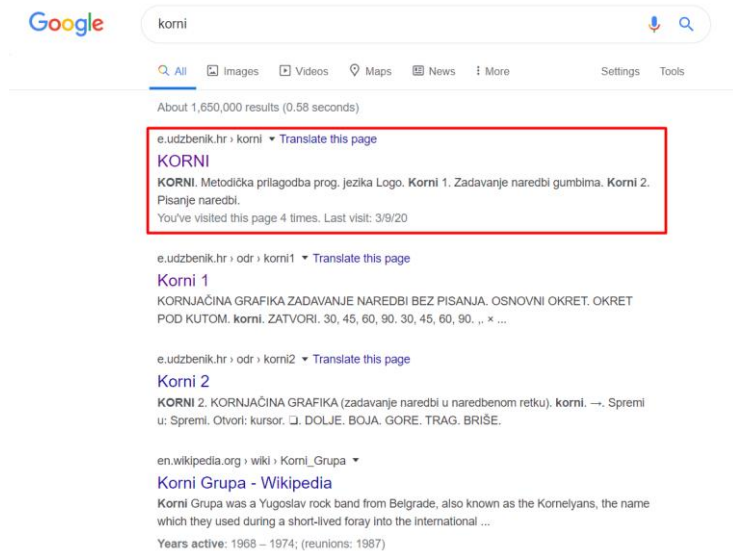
Google

korni

All Images Videos Maps News More Settings Tools

About 1,650,000 results (0.58 seconds)

e.udzbenik.hr › korni ▾ Translate this page
KORNI
KORNI. Metodička prilagodba prog. jezika Logo. Korni 1. Zadavanje naredbi gumbima. Korni 2. Pisanje naredbi.
You've visited this page 4 times. Last visit: 3/9/20

e.udzbenik.hr › odr › korni1 ▾ Translate this page
Korni 1
KORNJAČINA GRAFIKA ZADAVANJE NAREDBI BEZ PISANJA. OSNOVNI OKRET. OKRET POD KUTOM. korni. ZATVORI. 30, 45, 60, 90. 30, 45, 60, 90. ,. × ...

e.udzbenik.hr › odr › korni2 ▾ Translate this page
Korni 2
KORNI 2. KORNJAČINA GRAFIKA (zadavanje naredbi u naredbenom retku). korni. →. Spremi u: Spremi. Otvori: kursor. ❑. DOLJE. BOJA. GORE. TRAG. BRIŠE.

en.wikipedia.org › wiki › Korni_Grupa ▾
Korni Grupa - Wikipedia
Korni Grupa was a Yugoslav rock band from Belgrade, also known as the Kornelyans, the name which they used during a short-lived foray into the international ...
Years active: 1968 – 1974; (reunions: 1987)